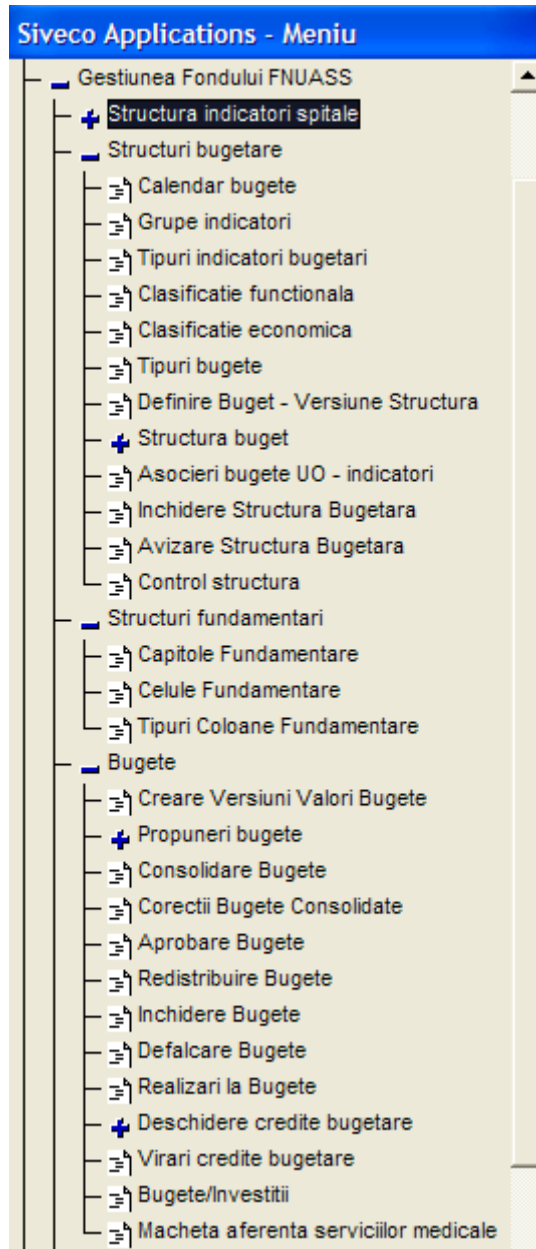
Siveco Applications - Meniu

Gestiunea Fondului FNUASS
Structura indicatori spitale
Structuri bugetare
Calendar bugete
Grupe indicatori
Tipuri indicatori bugetari
Clasificatie functionala
Clasificatie economica
Tipuri bugete
Definire Buget - Versiune Structura
Structura buget
Asocieri bugete UO - indicatori
Inchidere Structura Bugetara
Avizare Structura Bugetara
Control structura
Structuri fundamentari
Capitole Fundamentare
Celule Fundamentare
Tipuri Coloane Fundamentare
Bugete
Creare Versiuni Valori Bugete
Propuneri bugete
Consolidare Bugete
Corectii Bugete Consolidate
Aprobare Bugete
Redistribuire Bugete
Inchidere Bugete
Defalcare Bugete
Realizari la Bugete
Deschidere credite bugetare
Virari credite bugetare
Bugete/Investitii
Macheta aferenta serviciilor medicale